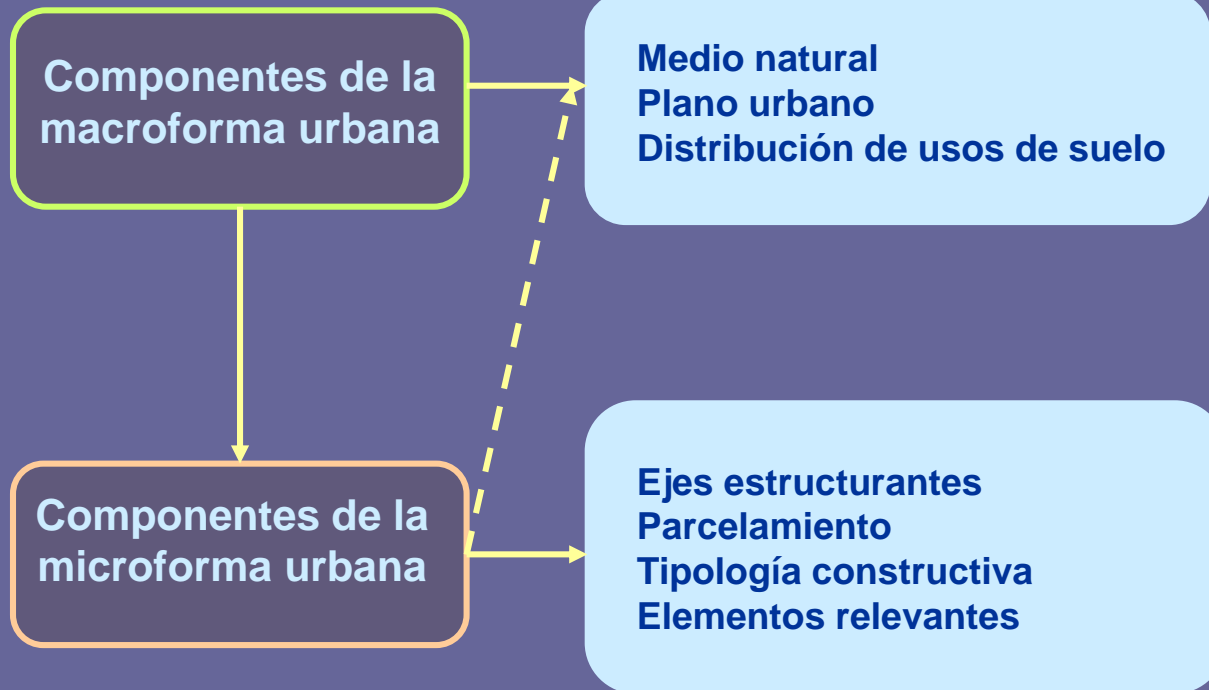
Componentes de la macroforma urbana

Medio natural
Plano urbano
Distribución de usos de suelo

Componentes de la microforma urbana

Ejes estructurantes
Parcelamiento
Tipología constructiva
Elementos relevantes